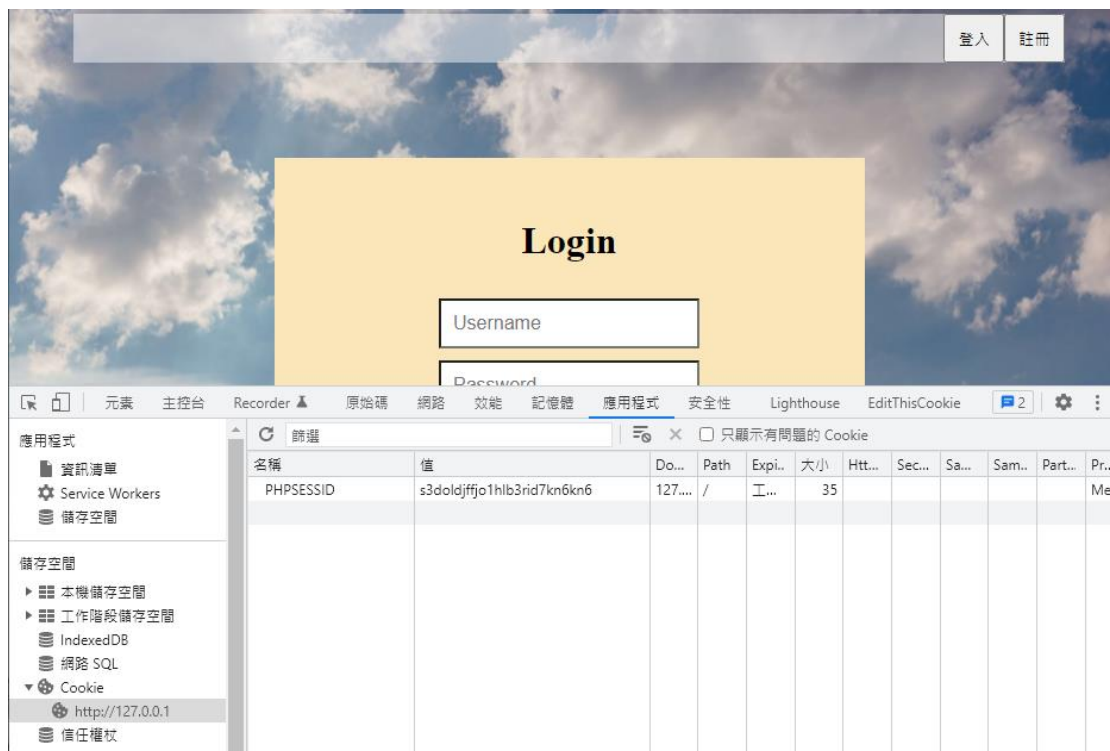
登入 註冊

Login

Username

Password

元素 主控台 Recorder 原始碼 網路 效能 記憶體 應用程式 安全性 Lighthouse EditThisCookie 2

應用程式
資訊清單
Service Workers
儲存空間

儲存空間
本機儲存空間
工作階段儲存空間
IndexedDB
網路 SQL
Cookie
http://127.0.0.1
信任權杖

篩選 只顯示有問題的 Cookie

| 名稱 | 值 | Do... | Path | Expi.. | 大小 | Htt... | Sec... | Sa... | Sam.. | Part... | Pr... |
|---|---|---|---|---|---|---|---|---|---|---|---|
| PHPSESSID | s3doldjffjo1hlb3rid7kn6kn6 | 127.... | / | 工... | 35 | | | | | | Me |